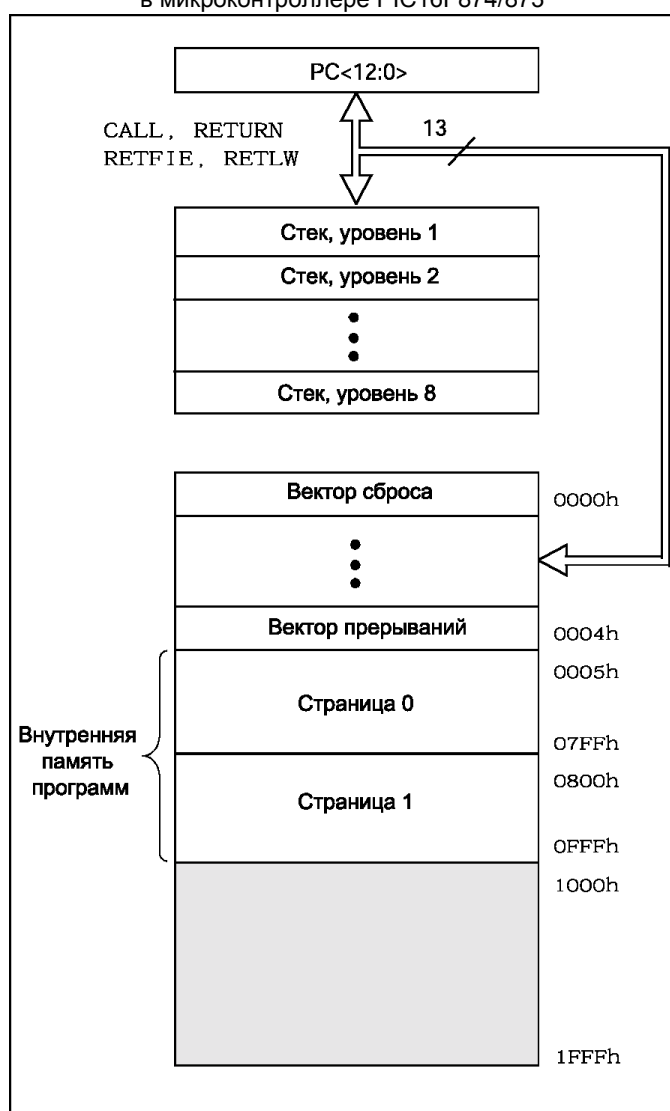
в микроконтроллере PIC16F874/873

PC<12:0>

CALL, RETURN
RETFIE, RETLW

13

Стек, уровень 1

Стек, уровень 2

Стек, уровень 8

Вектор сброса

0000h

Вектор прерываний

0004h

0005h

Страница 0

Внутренняя память программ

07FFh

0800h

Страница 1

0FFFh

1000h

1FFFh